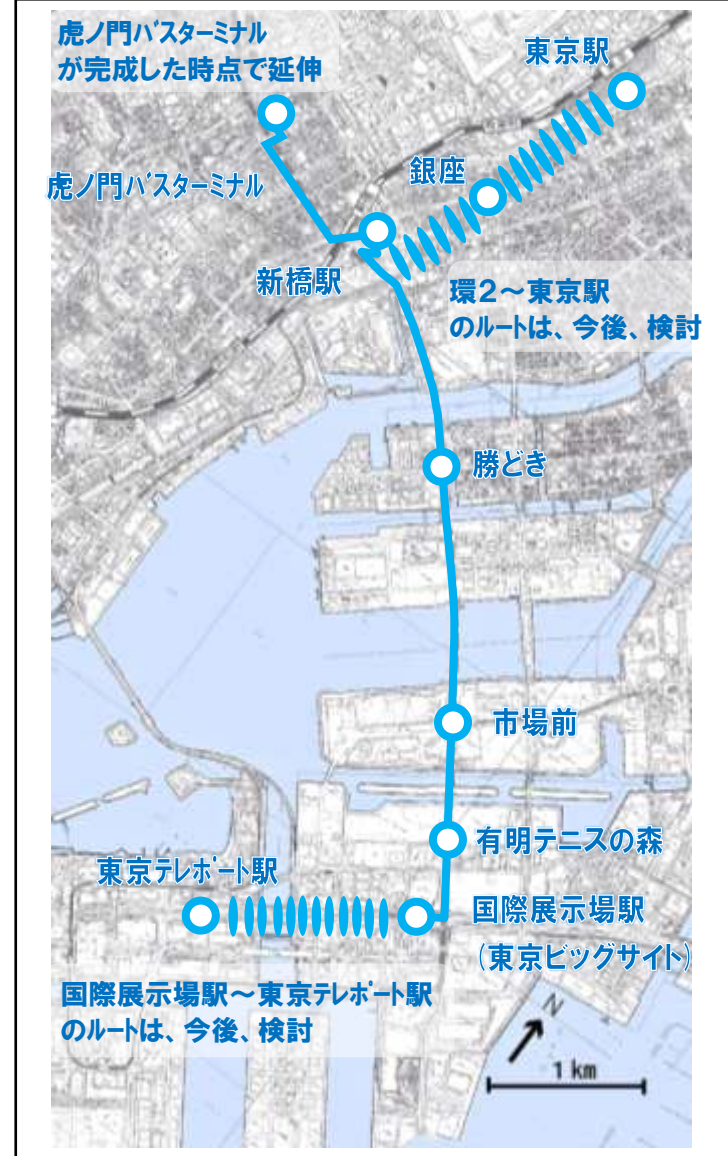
虎ノ門バスターミナル
が完成した時点で延伸

東京駅

銀座

虎ノ門バスターミナル

新橋駅

環2～東京駅
のルートは、今後、検討

勝どき

市場前

有明テニスの森

東京テレポート駅

国際展示場駅
（東京ビッグサイト）

国際展示場駅～東京テレポート駅
のルートは、今後、検討

N

1 km